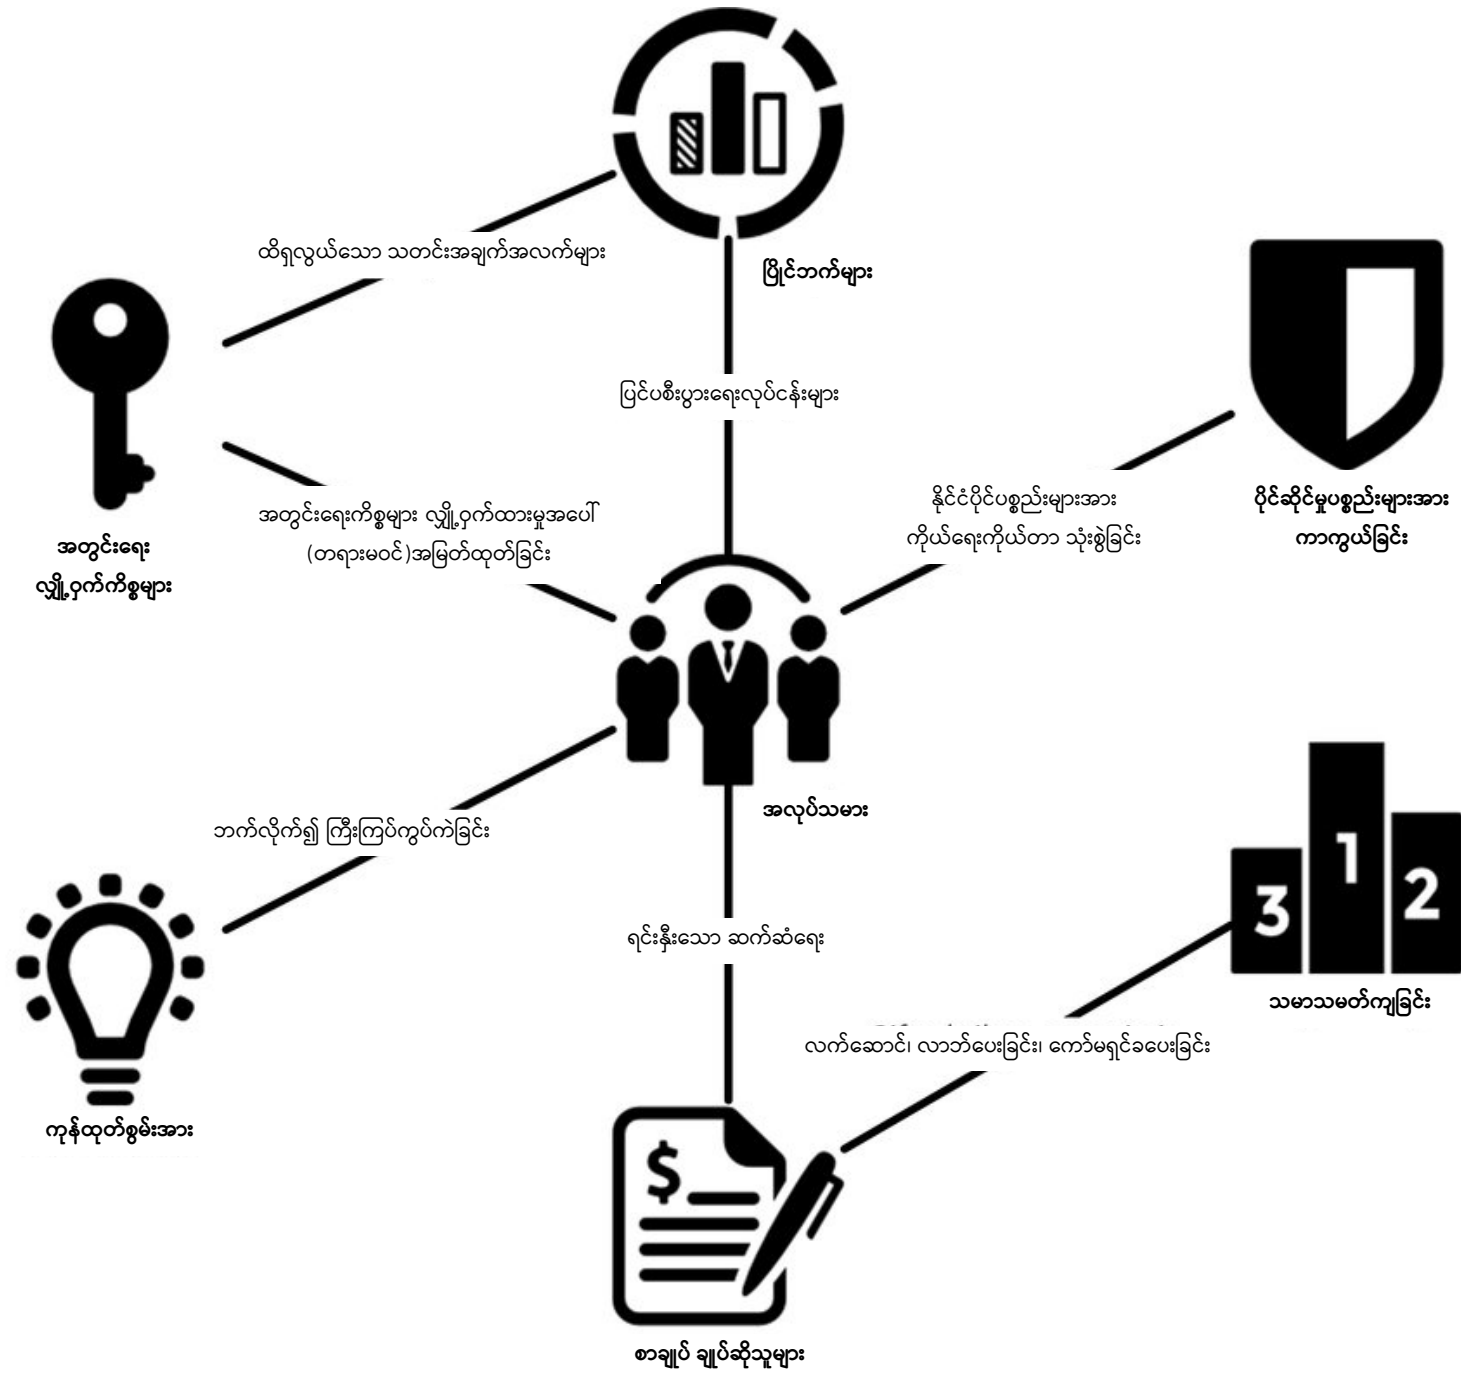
ထိရှလွယ်သော သတင်းအချက်အလက်များ

ပြိုင်ဘက်များ

ပြင်ပစီးပွားရေးလုပ်ငန်းများ

အတွင်းရေး လျှို့ဝှက်ကိစ္စများ

အတွင်းရေးကိစ္စများ လျှို့ဝှက်ထားမှုအပေါ် (တရားမဝင်)အမြတ်ထုတ်ခြင်း

နိုင်ငံပိုင်ပစ္စည်းများအား ကိုယ်ရေးကိုယ်တာ သုံးစွဲခြင်း

ပိုင်ဆိုင်မှုပစ္စည်းများအား ကာကွယ်ခြင်း

အလုပ်သမား

ဘက်လိုက်၍ ကြီးကြပ်ကွပ်ကဲခြင်း

3 1 2

သမာသမတ်ကျခြင်း

ရင်းနှီးသော ဆက်ဆံရေး

လက်ဆောင်၊ လာဘ်ပေးခြင်း၊ ကော်မရှင်ခပေးခြင်း

ကုန်ထုတ်စွမ်းအား

$

စာချုပ် ချုပ်ဆိုသူများ